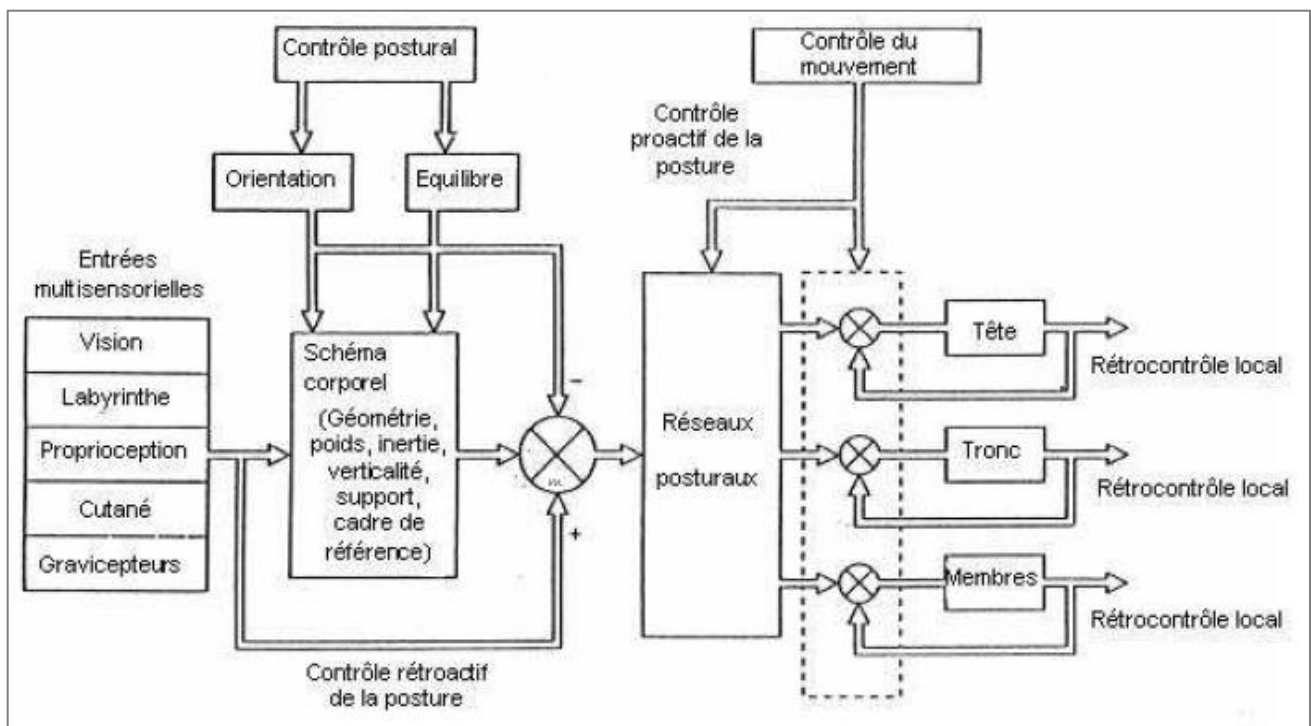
Contrôle postural

Orientation

Equilibre

Contrôle du mouvement

Contrôle proactif de la posture

Entrées multisensorielles

Vision

Labyrinthe

Proprioception

Cutané

Gravicepteurs

Schéma corporel (Géométrie, poids, inertie, verticalité, support, cadre de référence)

−

+

Réseaux posturaux

Tête

Rétrocontrôle local

Tronc

Rétrocontrôle local

Membres

Rétrocontrôle local

Contrôle rétroactif de la posture